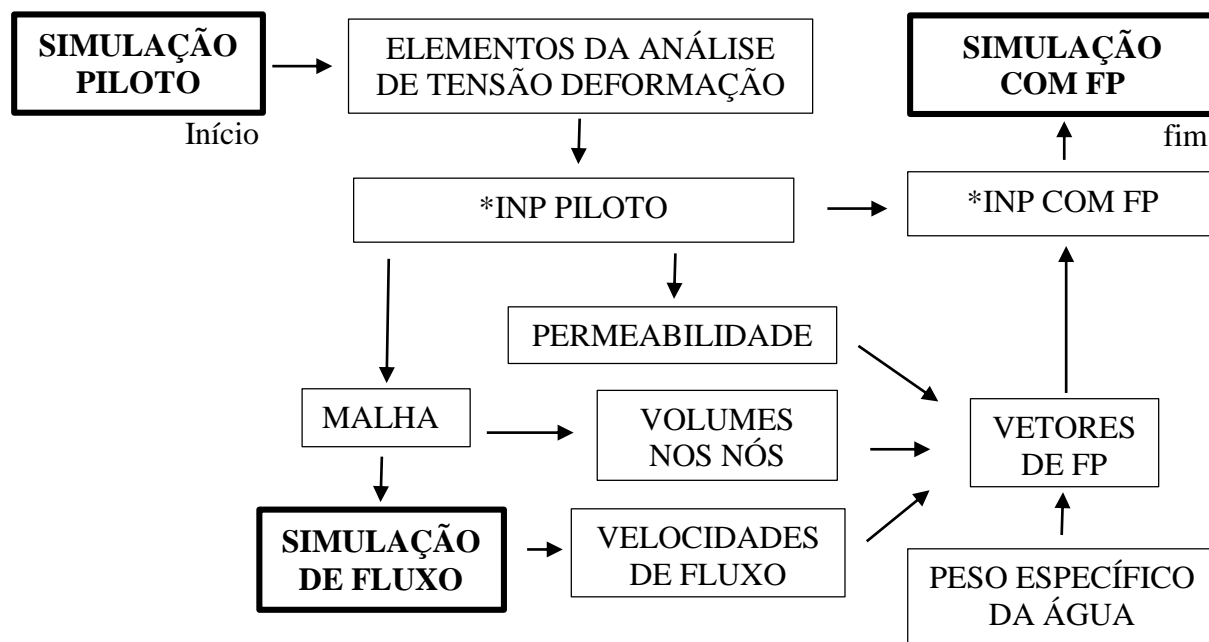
SIMULAÇÃO PILOTO

Início

ELEMENTOS DA ANÁLISE DE TENSÃO DEFORMAÇÃO

SIMULAÇÃO COM FP

fim

*INP PILOTO

*INP COM FP

PERMEABILIDADE

MALHA

VOLUMES NOS NÓS

VETORES DE FP

SIMULAÇÃO DE FLUXO

VELOCIDADES DE FLUXO

PESO ESPECÍFICO DA ÁGUA